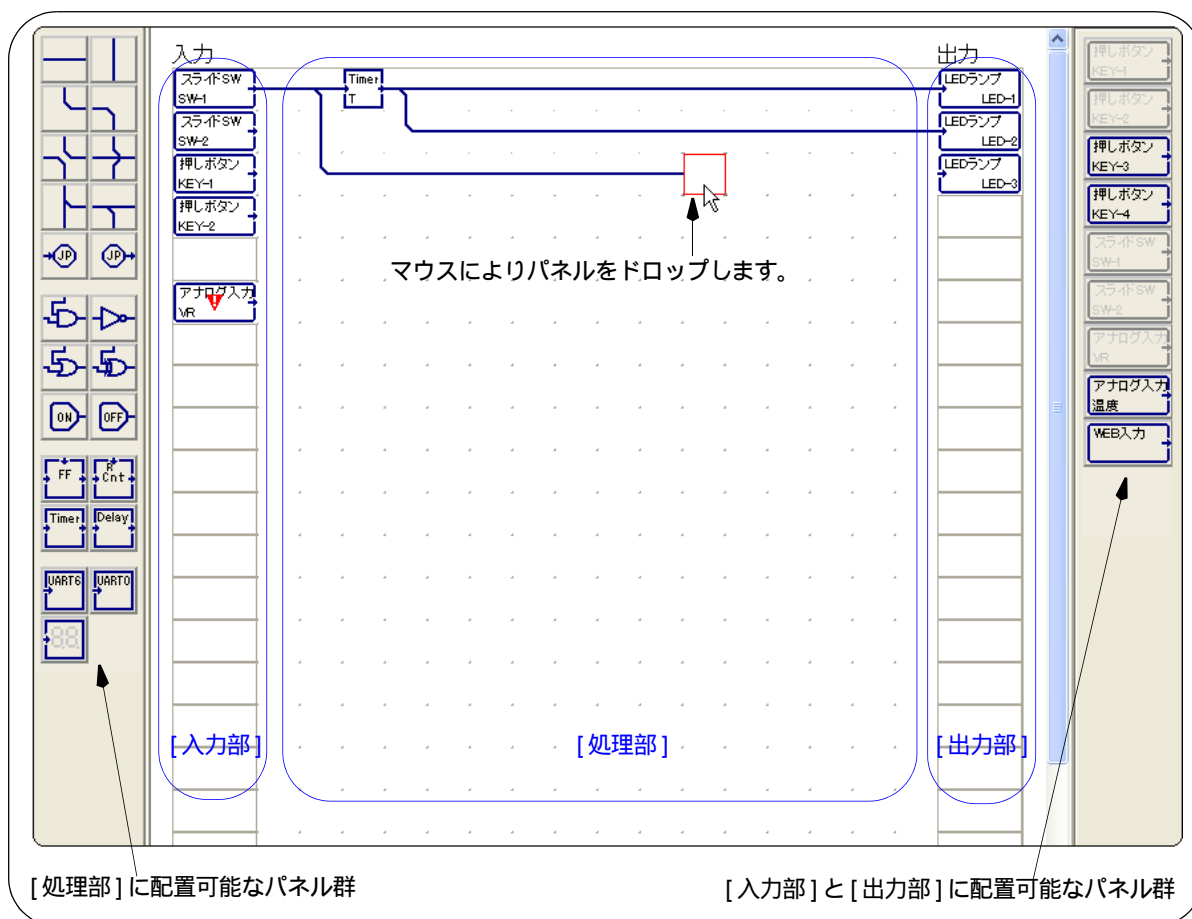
入力

スライドSW
SW-1

スライドSW
SW-2

押しボタン
KEY-1

押しボタン
KEY-2

アナログ入力
VR

Timer
T

出力

LEDランプ
LED-1

LEDランプ
LED-2

LEDランプ
LED-3

マウスによりパネルをドロップします。

[入力部]

[処理部]

[出力部]

JP

JP

ON

OFF

FF

R
Cnt

Timer

Delay

UART6

UARTO

88

押しボタン
KEY-1

押しボタン
KEY-2

押しボタン
KEY-3

押しボタン
KEY-4

スライドSW
SW-1

スライドSW
SW-2

アナログ入力
VR

アナログ入力
温度

WEB入力

[処理部]に配置可能なパネル群

[入力部]と[出力部]に配置可能なパネル群